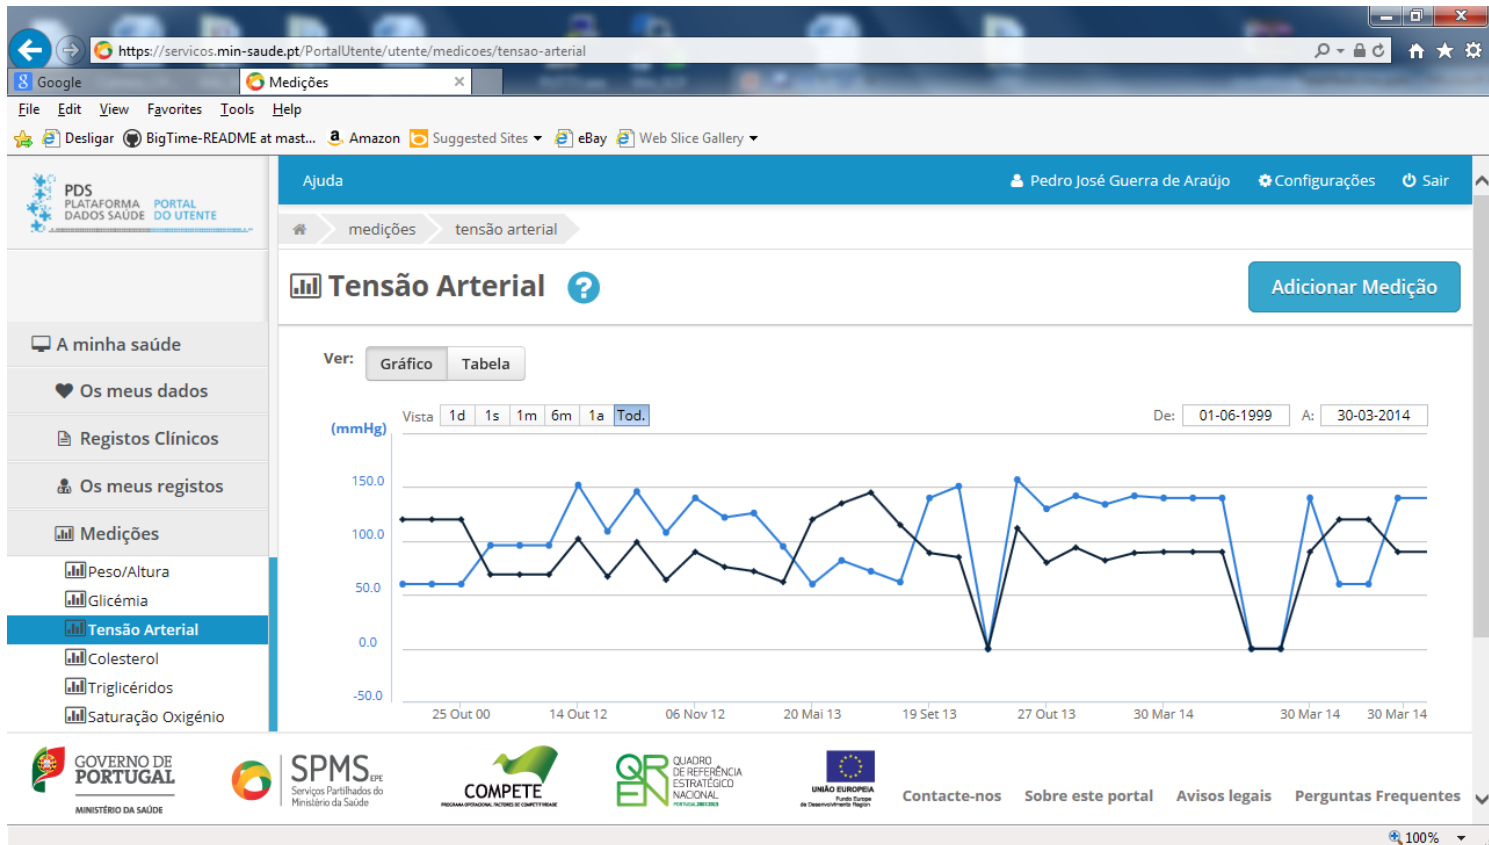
https://servicos.min-saude.pt/PortalUtente/utente/medicoes/tensao-arterial

Google
Medições

File Edit View Favorites Tools Help

Desligar BigTime-README at mast... Amazon Suggested Sites eBay Web Slice Gallery

PDS PLATAFORMA DADOS SAÚDE PORTAL DO UTENTE

Ajuda

Pedro José Guerra de Araújo Configurações Sair

medições tensão arterial

Tensão Arterial

Adicionar Medição

A minha saúde
Os meus dados
Registos Clínicos
Os meus registos
Medições
Peso/Altura
Glicémia
Tensão Arterial
Colesterol
Triglicéridos
Saturação Oxigénio

Ver: Gráfico Tabela

Vista 1d 1s 1m 6m 1a Tod.

De: 01-06-1999 A: 30-03-2014

(mmHg)

150.0
100.0
50.0
0.0
-50.0

25 Out 00 14 Out 12 06 Nov 12 20 Mai 13 19 Set 13 27 Out 13 30 Mar 14 30 Mar 14 30 Mar 14

GOVERNO DE PORTUGAL MINISTÉRIO DA SAÚDE

SPMS EPE Serviços Partilhados do Ministério da Saúde

COMPETE

QUADRO DE REFERÊNCIA ESTRATÉGICO NACIONAL

UNIÃO EUROPEIA

Contacte-nos Sobre este portal Avisos legais Perguntas Frequentes

100%